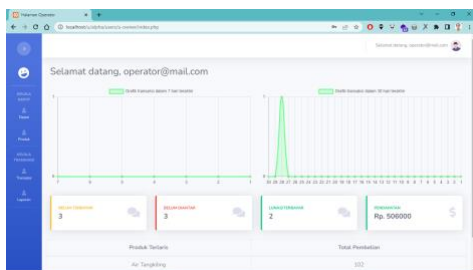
Halaman Operator

localhost/ta/admin/user/index.php

Selamat datang, operator@mail.com

Selamat datang, operator@mail.com

Master

Produk

Transaksi

Laporan

Grafik transaksi dalam 7 hari terakhir

Grafik transaksi dalam 30 hari terakhir

BELUM DIBAYAR
3

BELUM DIANTAR
3

LUNAS/DITERIMA
2

PEMBAYARAN
Rp. 506000

Produk Terlaris

Total Pembelian

Air Tanglilling

102